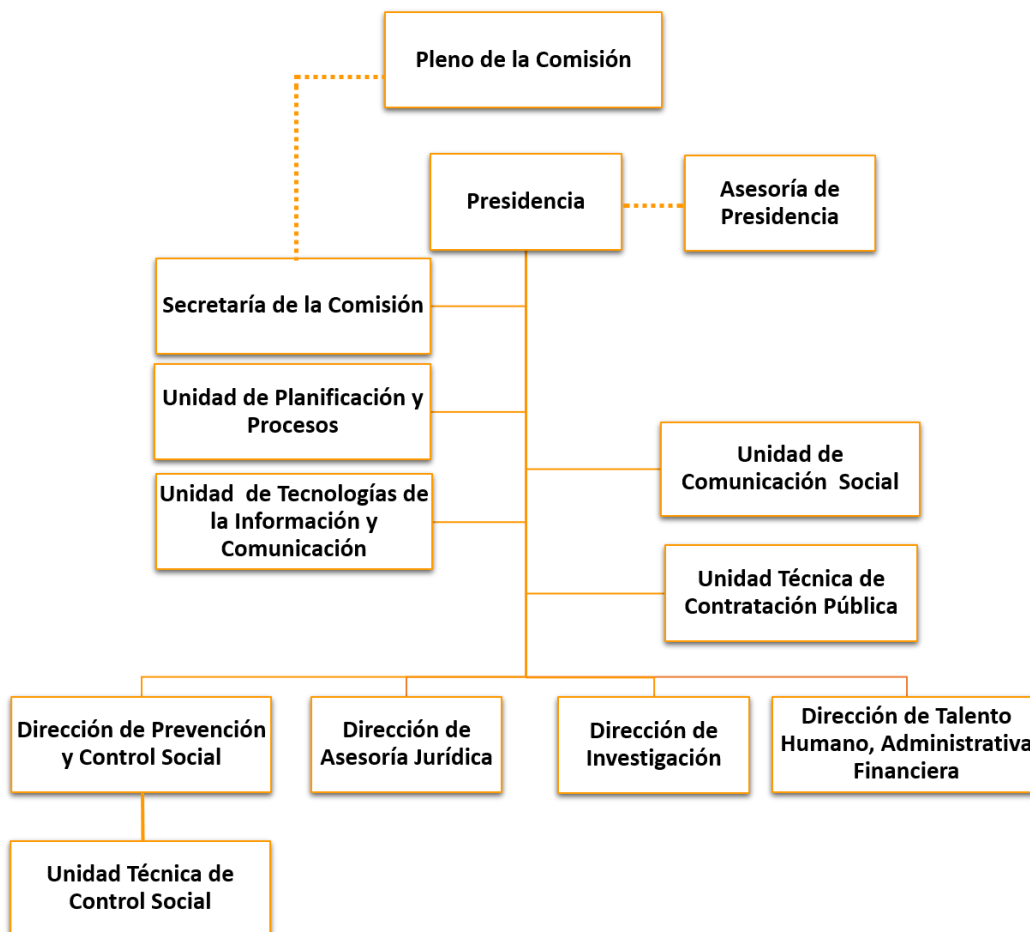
Pleno de la Comisión

Presidencia

Asesoría de Presidencia

Secretaría de la Comisión

Unidad de Planificación y Procesos

Unidad de Tecnologías de la Información y Comunicación

Unidad de Comunicación Social

Unidad Técnica de Contratación Pública

Dirección de Prevención y Control Social

Dirección de Asesoría Jurídica

Dirección de Investigación

Dirección de Talento Humano, Administrativa Financiera

Unidad Técnica de Control Social